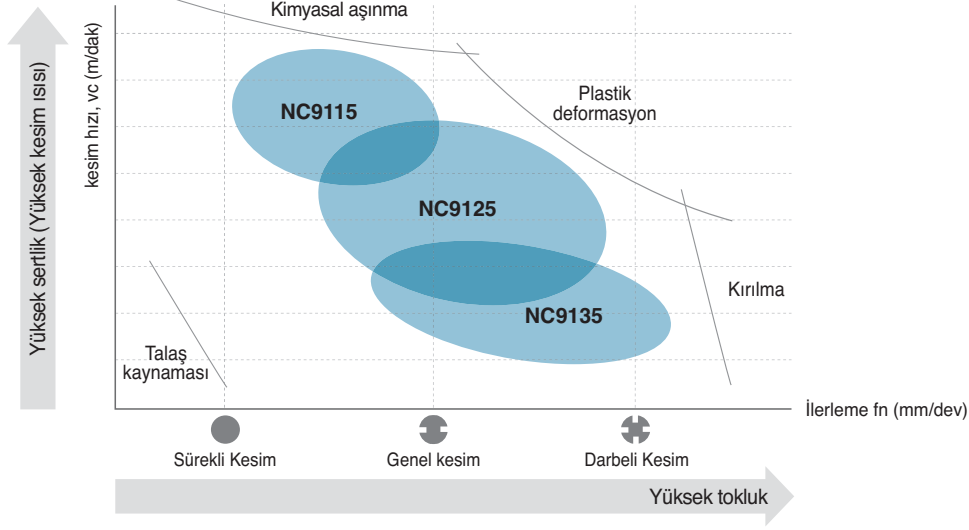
Yüksek sertlik (Yüksek kesim ısısı)

kesim hızı, vc (m/dak)

Kimyasal aşınma

Plastik deformasyon

NC9115

NC9125

NC9135

Kırılma

Talaş kaynaması

İlerleme fn (mm/dev)

Sürekli Kesim

Genel kesim

Darbeli Kesim

Yüksek tokluk